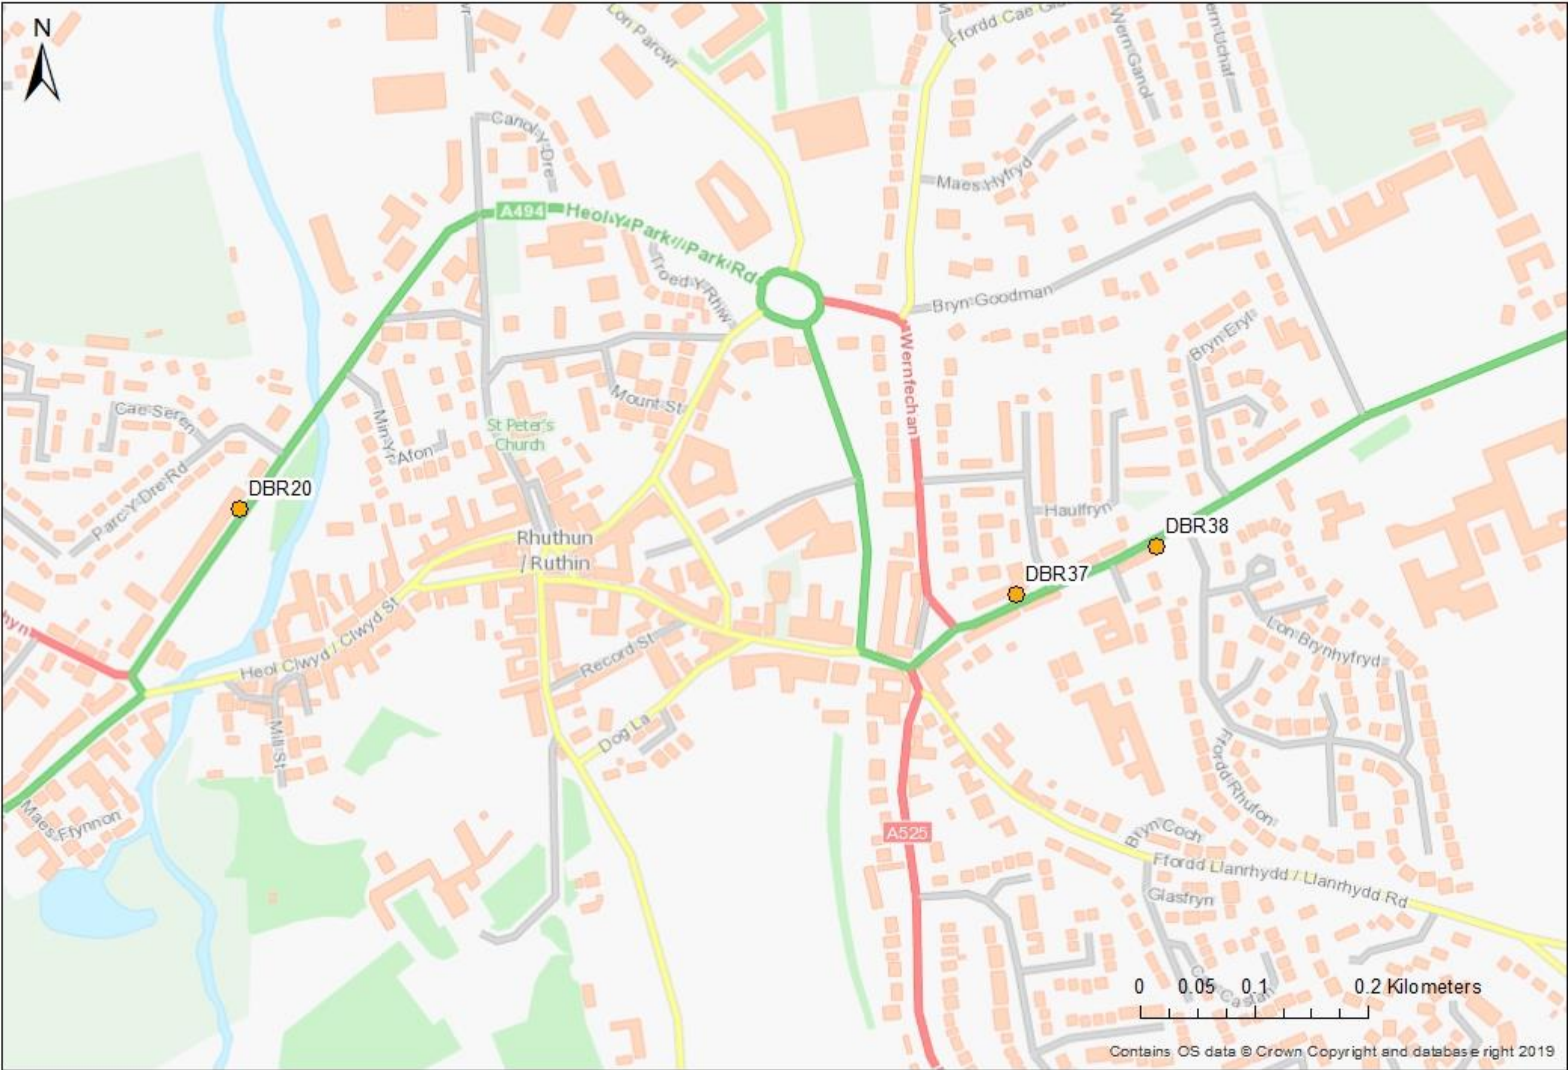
N

Lon Parcwr

Ffordd Cae Gl

Wern Ganol

Wern Uchaf

Canol-y-Dre

Maes Hyfryd

A494 Heol Y Park / Park Rd

Troed Y Rhiw

Bryn Goodman

Wernfechan

Bryn Eryl

Mount St

Cae Seren

Min-y-r

Afon

St Peter's Church

Parc Y Dre Rd

DBR20

Haulfryn

DBR38

Rhuthun / Ruthin

DBR37

Heol Clwyd / Clwyd St

Record St

Lon Brynhyfryd

Mill St

Dog La

Ffordd Rhufon

Maes Ffynnon

Bryn Coch

A525

Ffordd Llanrhydd / Llanrhydd Rd

Glasfryn

Cae Castan

0 0.05 0.1 0.2 Kilometers

Contains OS data © Crown Copyright and database right 2019